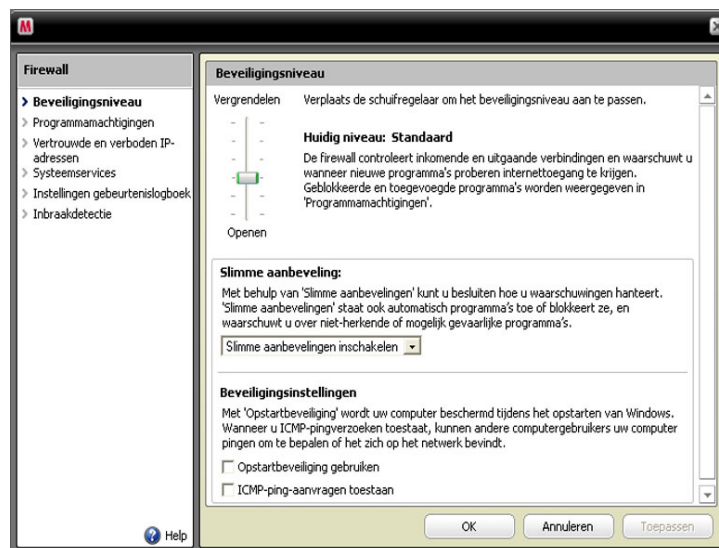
M

Firewall

> Beveiligingsniveau
> Programmamachtigingen
> Vertrouwde en verboden IP-adressen
> Systeemservices
> Instellingen gebeurtenislogboek
> Inbraakdetectie

Help

Beveiligingsniveau

Vergrendelen

Openen

Verplaats de schuifregelaar om het beveiligingsniveau aan te passen.

Huidig niveau: Standaard

De firewall controleert inkomende en uitgaande verbindingen en waarschuwt u wanneer nieuwe programma's proberen internettoegang te krijgen. Geblokkeerde en toegevoegde programma's worden weergegeven in 'Programmamachtigingen'.

Slimme aanbeveling:

Met behulp van 'Slimme aanbevelingen' kunt u besluiten hoe u waarschuwingen hanteert. 'Slimme aanbevelingen' staat ook automatisch programma's toe of blokkeert ze, en waarschuwt u over niet-herkende of mogelijk gevaarlijke programma's.

Slimme aanbevelingen inschakelen

Beveiligingsinstellingen

Met 'Opstartbeveiliging' wordt uw computer beschermd tijdens het opstarten van Windows. Wanneer u ICMP-pingverzoeken toestaat, kunnen andere computergebruikers uw computer pingen om te bepalen of het zich op het netwerk bevindt.

Opstartbeveiliging gebruiken

ICMP-ping-aanvragen toestaan

OK

Annuleren

Toepassen